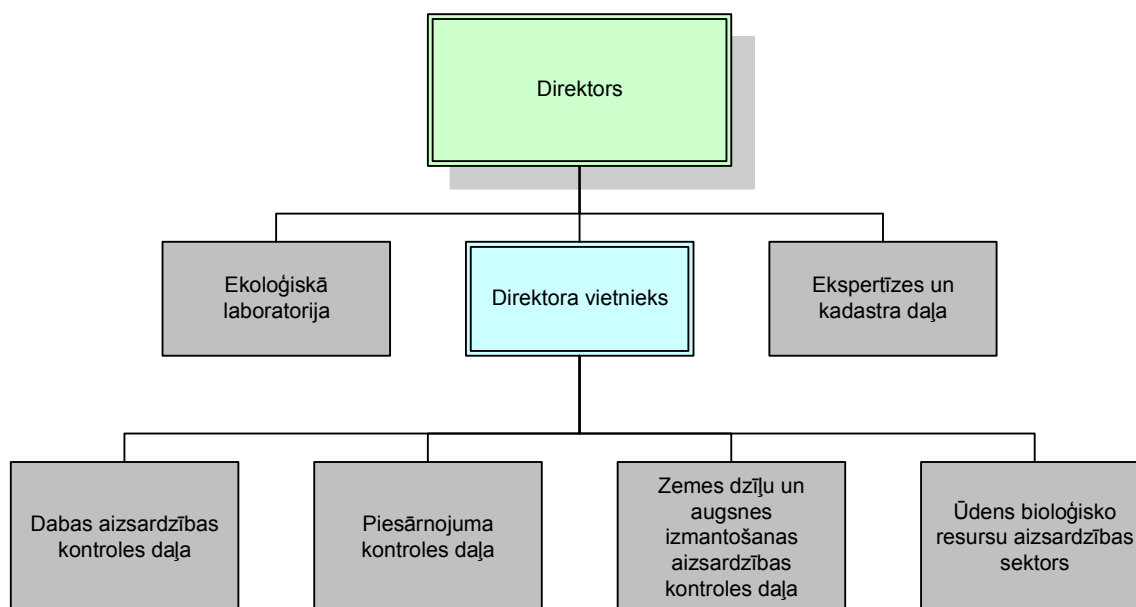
Direktors

Ekoloģiskā laboratorija

Direktora vietnieks

Ekspertīzes un kadastra daļa

Dabas aizsardzības kontroles daļa

Piesārņojuma kontroles daļa

Zemes dzīļu un augsnes izmantošanas aizsardzības kontroles daļa

Ūdens bioloģisko resursu aizsardzības sektors